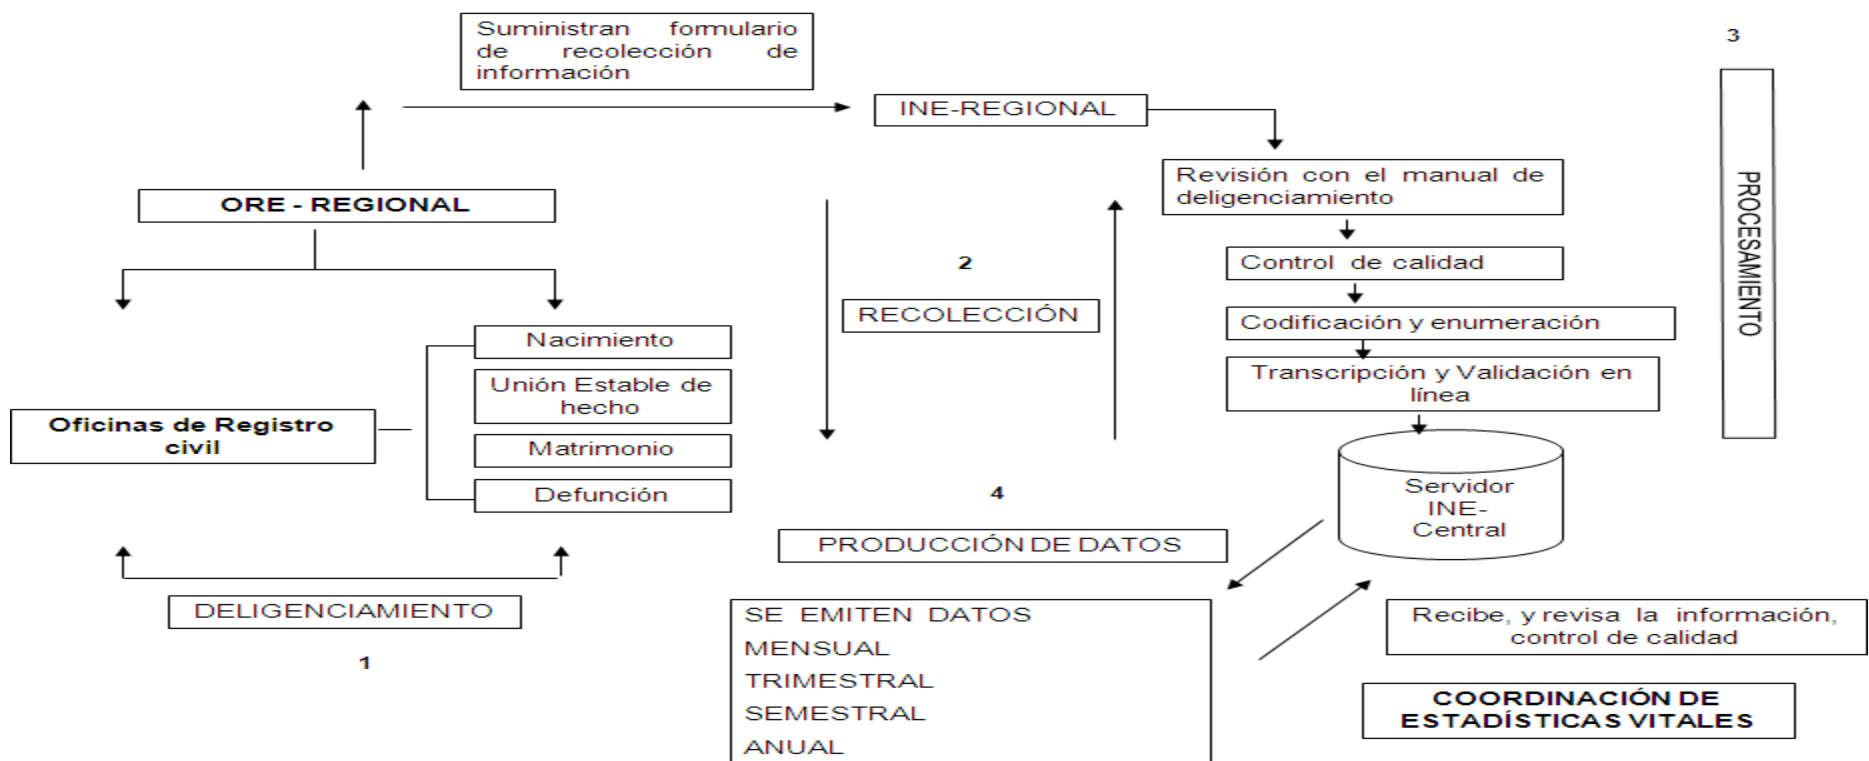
Suministran formulario de recolección de información

INE-REGIONAL

3

PROCESAMIENTO

ORE - REGIONAL

Revisión con el manual de deligenciamiento

2

Control de calidad

RECOLECCIÓN

Codificación y enumeración

Nacimiento

Unión Estable de hecho

Transcripción y Validación en línea

Oficinas de Registro civil

Matrimonio

Defunción

4

Servidor INE-Central

PRODUCCIÓN DE DATOS

DELIGENCIAMIENTO

SE EMITEN DATOS
MENSUAL
TRIMESTRAL
SEMESTRAL
ANUAL

Recibe, y revisa la información, control de calidad

1

COORDINACIÓN DE ESTADÍSTICAS VITALES